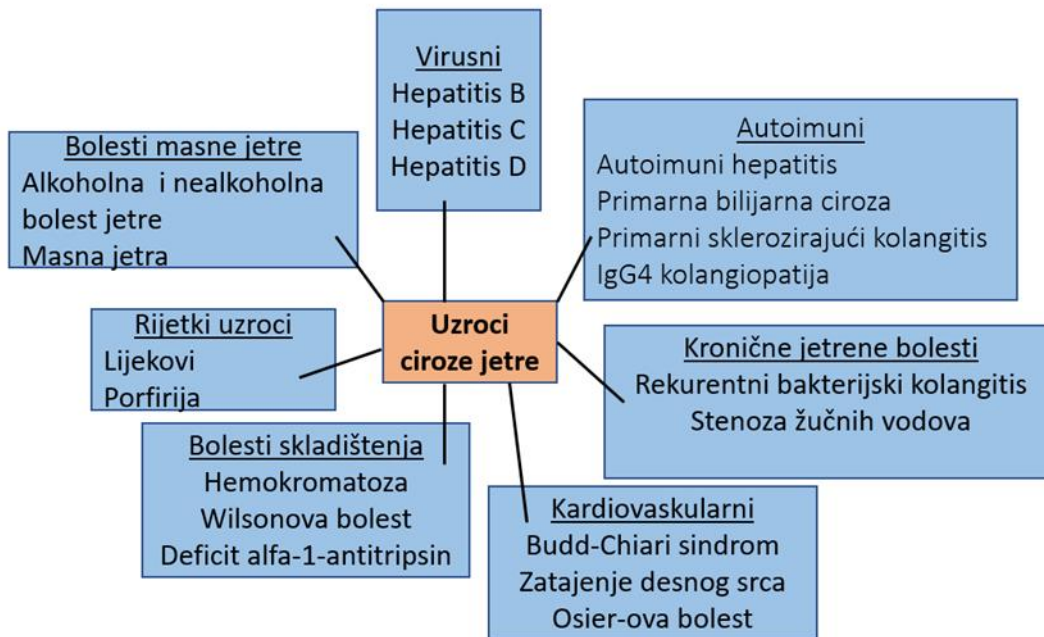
Uzroci ciroze jetre

Virusni
Hepatitis B
Hepatitis C
Hepatitis D

Bolesti masne jetre
Alkoholna i nealkoholna bolest jetre
Masna jetra

Autoimuni
Autoimuni hepatitis
Primarna bilijarna ciroza
Primarni sklerozirajući kolangitis
IgG4 kolangiopatija

Rijetki uzroci
Lijekovi
Porfirija

Kronične jetrene bolesti
Rekurentni bakterijski kolangitis
Stenoza žučnih vodova

Bolesti skladištenja
Hemokromatoza
Wilsonova bolest
Deficit alfa-1-antitripsin

Kardiovaskularni
Budd-Chiari sindrom
Zatajenje desnog srca
Osier-ova bolest